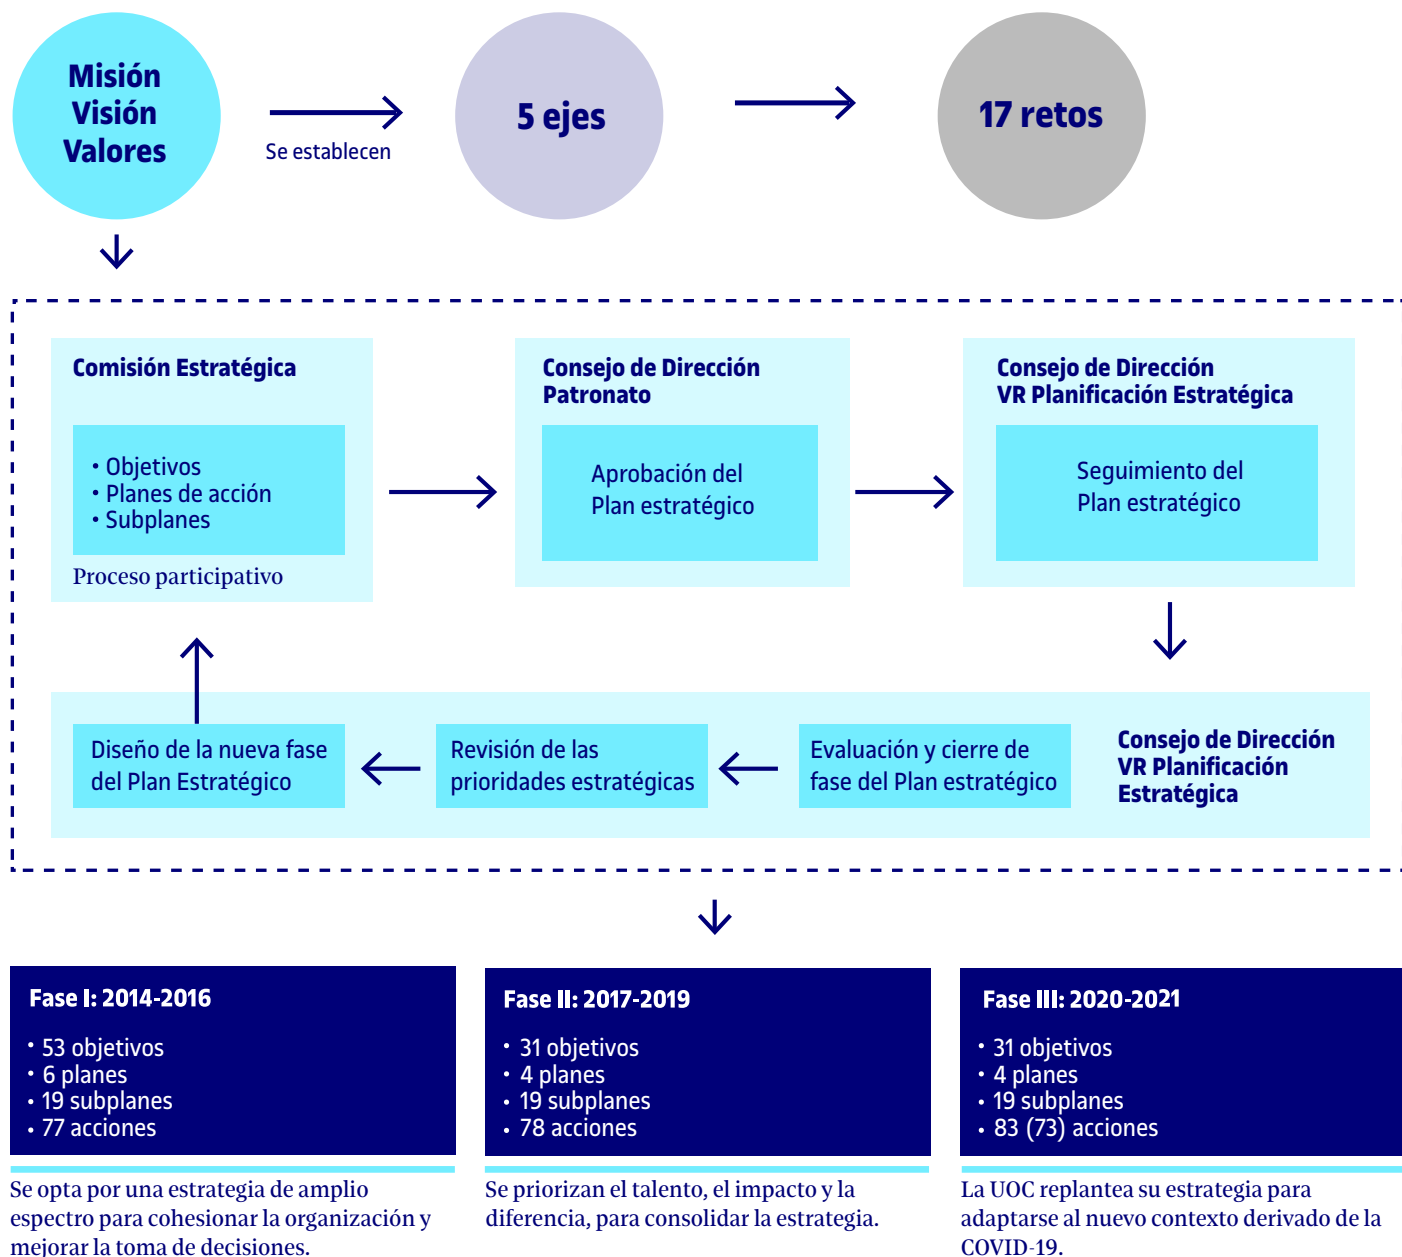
Misión
Visión
Valores

Se establecen

5 ejes

17 retos

Comisión Estratégica

• Objetivos
• Planes de acción
• Subplanes

Proceso participativo

Consejo de Dirección
Patronato

Aprobación del Plan estratégico

Consejo de Dirección
VR Planificación Estratégica

Seguimiento del Plan estratégico

Diseño de la nueva fase del Plan Estratégico

Revisión de las prioridades estratégicas

Evaluación y cierre de fase del Plan estratégico

Consejo de Dirección
VR Planificación Estratégica

Fase I: 2014-2016

• 53 objetivos
• 6 planes
• 19 subplanes
• 77 acciones

Se opta por una estrategia de amplio espectro para cohesionar la organización y mejorar la toma de decisiones.

Fase II: 2017-2019

• 31 objetivos
• 4 planes
• 19 subplanes
• 78 acciones

Se priorizan el talento, el impacto y la diferencia, para consolidar la estrategia.

Fase III: 2020-2021

• 31 objetivos
• 4 planes
• 19 subplanes
• 83 (73) acciones

La UOC replantea su estrategia para adaptarse al nuevo contexto derivado de la COVID-19.